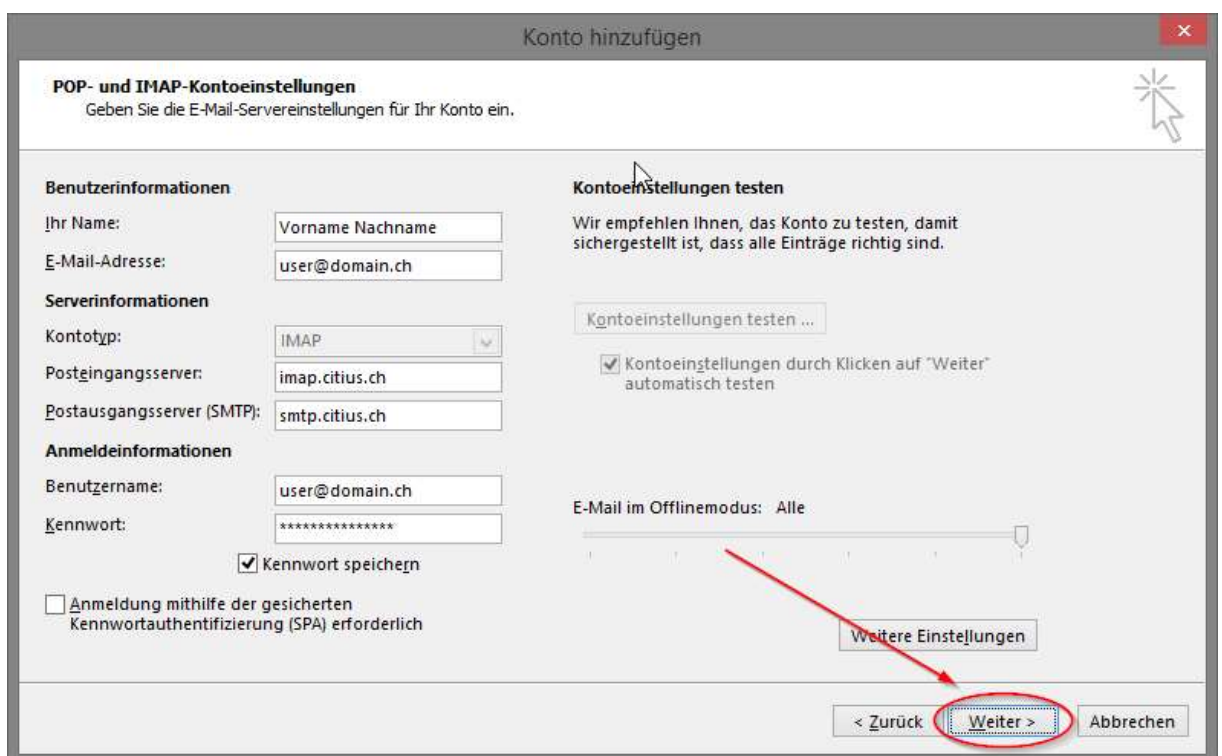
Konto hinzufügen

POP- und IMAP-Kontoeinstellungen
Geben Sie die E-Mail-Servereinstellungen für Ihr Konto ein.

Benutzerinformationen

Ihr Name: Vorname Nachname

E-Mail-Adresse: user@domain.ch

Serverinformationen

Kontotyp: IMAP

Posteingangsserver: imap.citius.ch

Postausgangsserver (SMTP): smtp.citius.ch

Anmeldeinformationen

Benutzername: user@domain.ch

Kennwort: ***************

Kennwort speichern

Anmeldung mithilfe der gesicherten Kennwortauthentifizierung (SPA) erforderlich

Kontoeinstellungen testen

Wir empfehlen Ihnen, das Konto zu testen, damit sichergestellt ist, dass alle Einträge richtig sind.

Kontoeinstellungen testen ...

Kontoeinstellungen durch Klicken auf "Weiter" automatisch testen

E-Mail im Offlinemodus: Alle

Weitere Einstellungen

< Zurück

Weiter >

Abbrechen